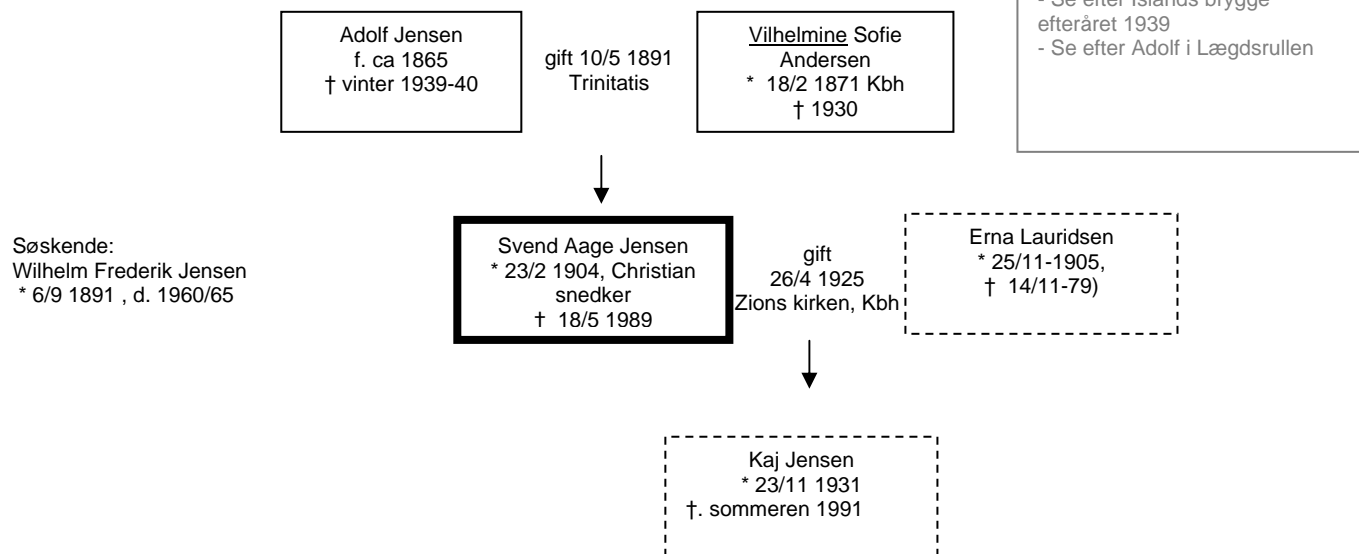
- Se efter Islands brygge efteråret 1939
- Se efter Adolf i Lægdsrullen

Adolf Jensen
f. ca 1865
† vinter 1939-40

gift 10/5 1891
Trinitatis

Vilhelmine Sofie
Andersen
* 18/2 1871 Kbh
† 1930

Søskende:
Wilhelm Frederik Jensen
* 6/9 1891 , d. 1960/65

Svend Aage Jensen
* 23/2 1904, Christian
snedker
† 18/5 1989

gift
26/4 1925
Zions kirken, Kbh

Erna Lauridsen
* 25/11-1905,
† 14/11-79)

Kaj Jensen
* 23/11 1931
†. sommeren 1991